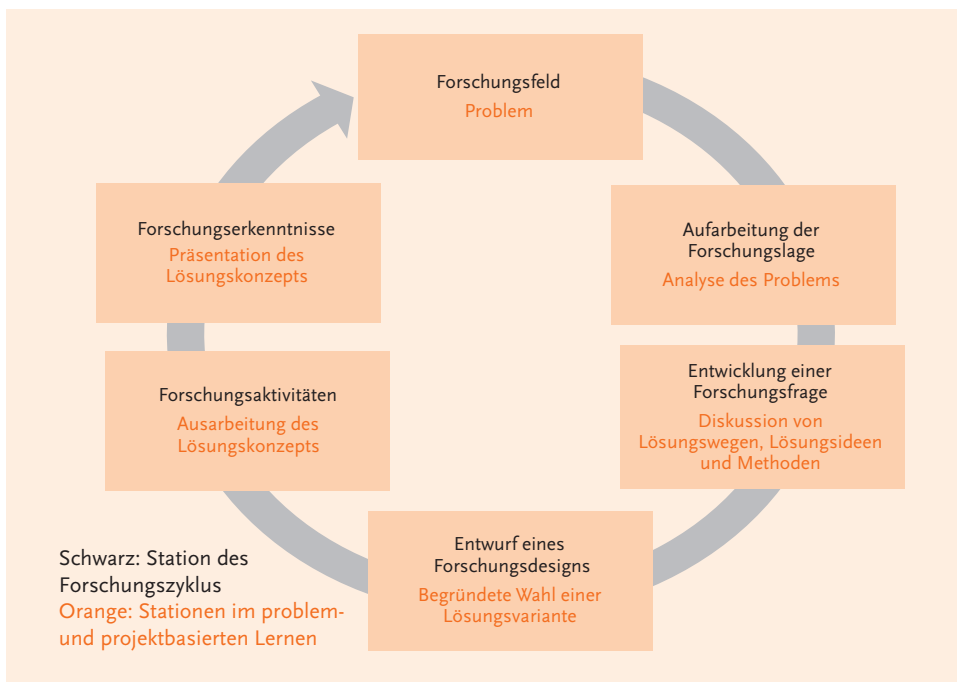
Forschungsfeld
Problem

Aufarbeitung der Forschungslage
Analyse des Problems

Entwicklung einer Forschungsfrage
Diskussion von Lösungswegen, Lösungsideen und Methoden

Entwurf eines Forschungsdesigns
Begründete Wahl einer Lösungsvariante

Forschungsaktivitäten
Ausarbeitung des Lösungskonzepts

Forschungserkenntnisse
Präsentation des Lösungskonzepts

Schwarz: Station des Forschungszyklus
Orange: Stationen im problem- und projektbasierten Lernen